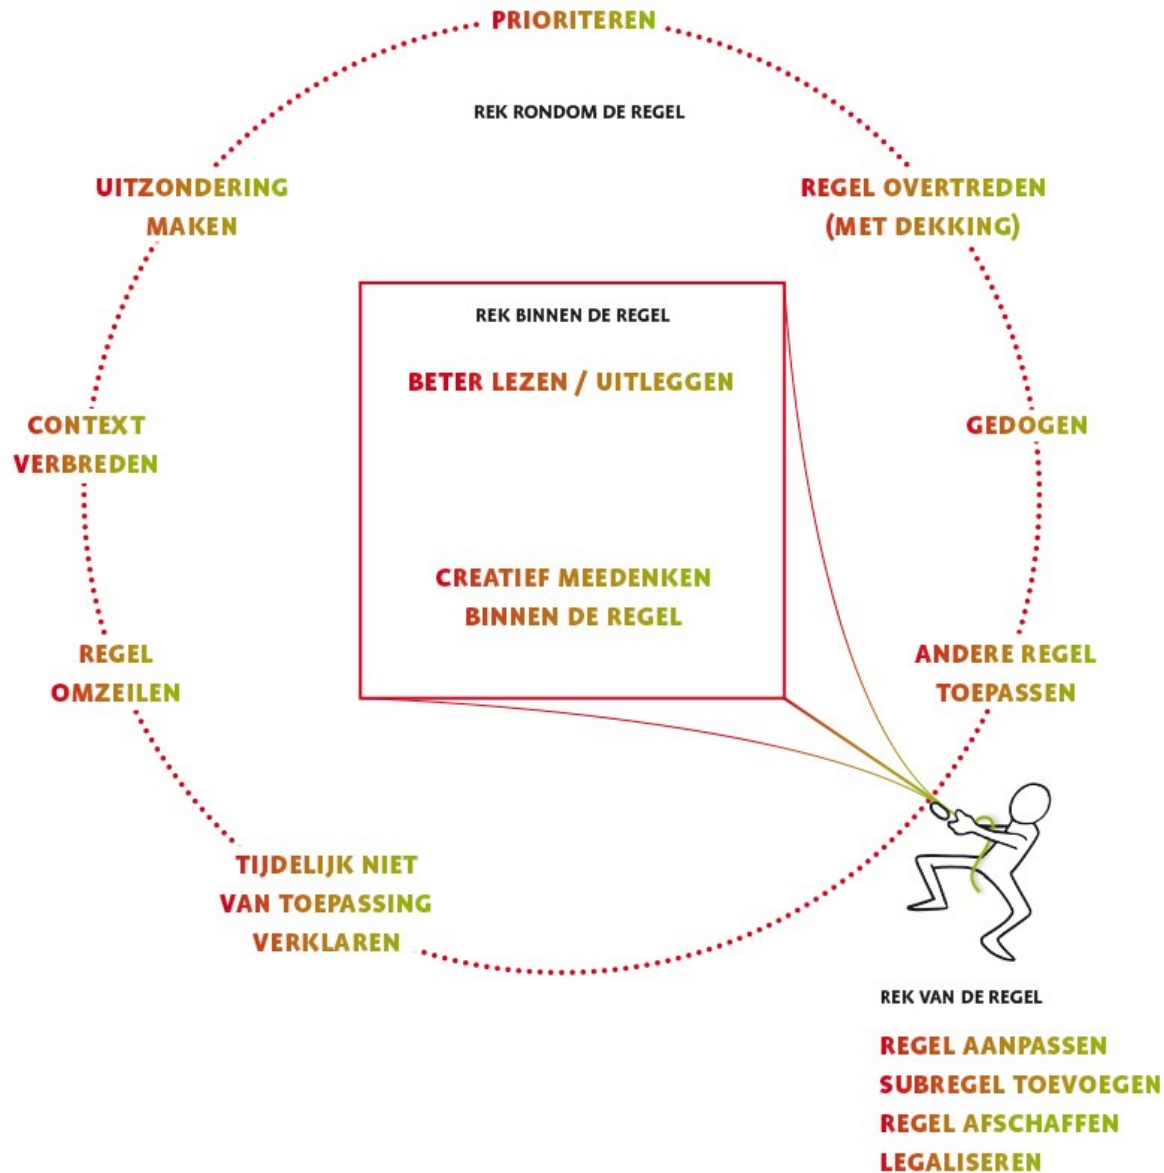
PRIORITEREN

REK RONDOM DE REGEL

UITZONDERING MAKEN

REGEL OVERTREDEN (MET DEKKING)

REK BINNEN DE REGEL

BETER LEZEN / UITLEGGEN

CONTEXT VERBREDEN

GEDOGEN

CREATIEF MEEDENKEN BINNEN DE REGEL

REGEL OMZEILEN

ANDERE REGEL TOEPASSEN

TIJDELIJK NIET VAN TOEPASSING VERKLAREN

REK VAN DE REGEL

REGEL AANPASSEN
SUBREGEL TOEVOEGEN
REGEL AFSCHAFFEN
LEGALISEREN